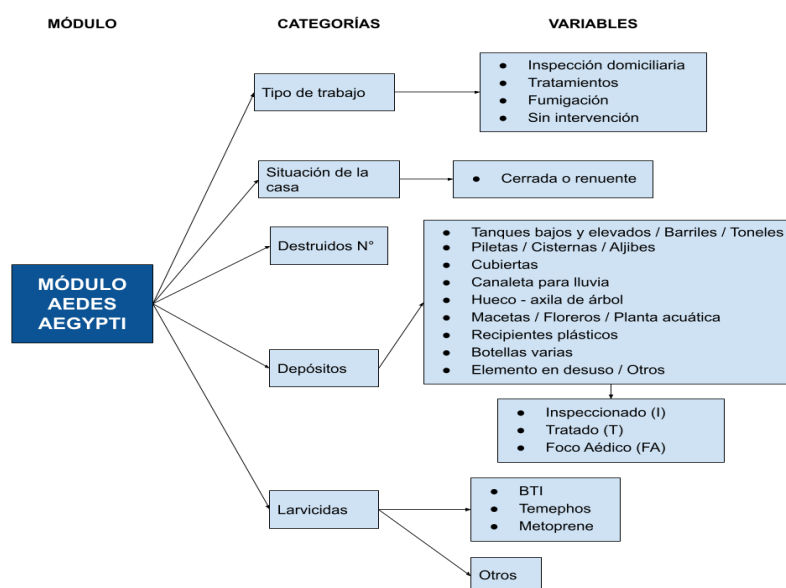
MÓDULO

CATEGORÍAS

VARIABLES

MÓDULO AEDES AEGYPTI

Tipo de trabajo

- Inspección domiciliaria
- Tratamientos
- Fumigación
- Sin intervención

Situación de la casa

- Cerrada o renuente

Destruidos N°

Depósitos

- Tanques bajos y elevados / Barriles / Toneles
- Piletas / Cisternas / Aljibes
- Cubiertas
- Canaleta para lluvia
- Hueco - axila de árbol
- Macetas / Floreros / Planta acuática
- Recipientes plásticos
- Botellas varias
- Elemento en desuso / Otros

- Inspeccionado (I)
- Tratado (T)
- Foco Aédico (FA)

Larvicidas

- BTI
- Temephos
- Metoprene

Otros